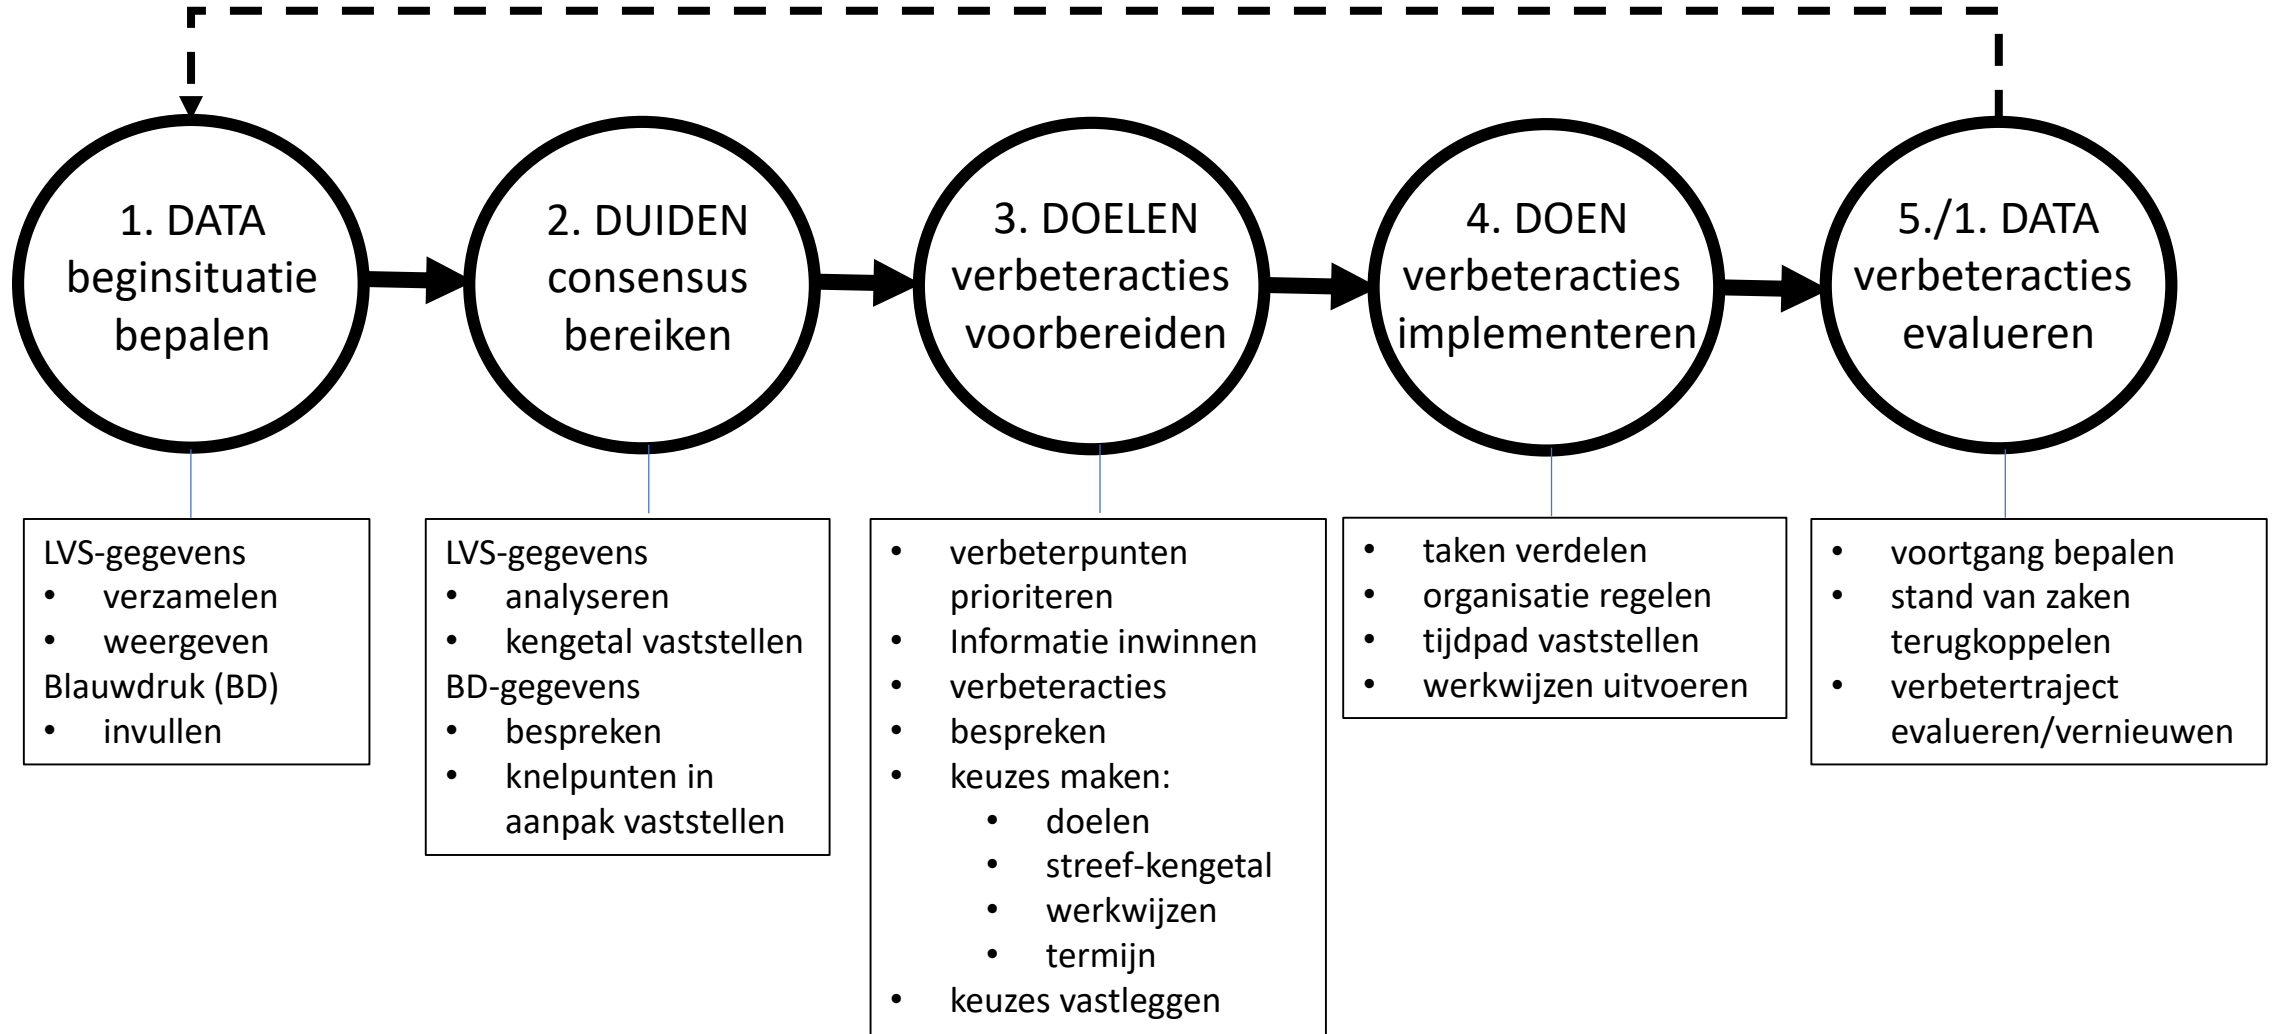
1. DATA beginsituatie bepalen

2. DUIDEN consensus bereiken

3. DOELEN verbeteracties voorbereiden

4. DOEN verbeteracties implementeren

5./1. DATA verbeteracties evalueren

LVS-gegevens
• verzamelen
• weergeven
Blauwdruk (BD)
• invullen

LVS-gegevens
• analyseren
• kengetal vaststellen
BD-gegevens
• bespreken
• knelpunten in aanpak vaststellen

• verbeterpunten prioriteren
• Informatie inwinnen
• verbeteracties
• bespreken
• keuzes maken:
  • doelen
  • streef-kengetal
  • werkwijzen
  • termijn
• keuzes vastleggen

• taken verdelen
• organisatie regelen
• tijdpad vaststellen
• werkwijzen uitvoeren

• voortgang bepalen
• stand van zaken terugkoppelen
• verbetertraject evalueren/vernieuwen